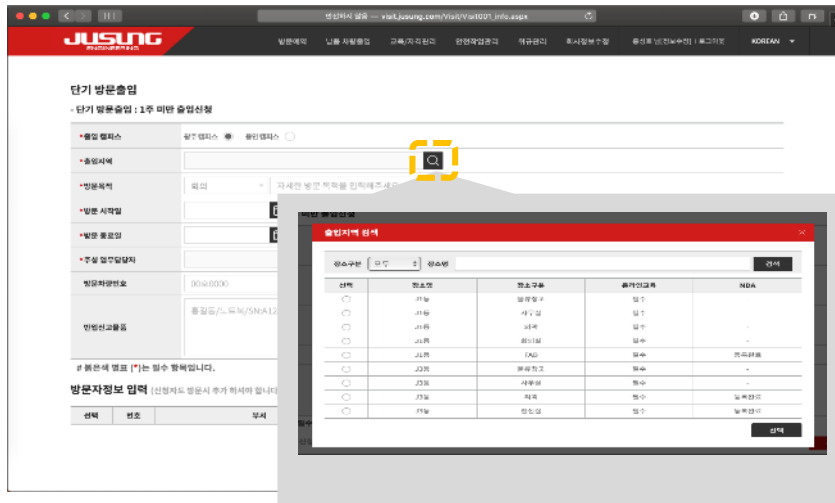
visit.jusung.com/Visit/Visit001_info.aspx

JUSUNG

방문예약 | 납품 차량출입 | 교육/자격관리 | 안전작업관리 | 외주관리 | 회사정보수정 | 홍길동 님(전보수정) | 로그아웃 | KOREAN

단기 방문출입

- 단기 방문출입 : 1주 미만 출입신청

*출입 캠퍼스 | 광주 캠퍼스 | 용인 캠퍼스

*출입지역

*방문목적 | 회의 | 자세한 방문 목적을 입력해주세요

*방문 시작일

*방문 종료일

*주성 업무담당자

방문자연락처 | 00@0000

반입신고물품 | 홍길동/노트북/SN:A12

# 붉은색 별표 [*]는 필수 항목입니다.

방문자정보 입력 (신청자도 방문시 추가 하셔야 합니다)

선택 | 번호 | 부서

출입지역 검색

장소구분 | 전체 | 장소명 | 검색

| 선택 | 장소명 | 장소구분 | 출입신고필요 | NDA |
|---|---|---|---|---|
| ○ | J1동 | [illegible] | 필수 | |
| ○ | J1동 | 사무실 | 필수 | |
| ○ | J1동 | 회의 | 필수 | - |
| ○ | J1동 | 회의실 | 필수 | - |
| ○ | J2동 | FAB | 필수 | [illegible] |
| ○ | J3동 | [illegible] | 필수 | - |
| ○ | J3동 | 사무실 | 필수 | - |
| ○ | J3동 | 회의 | 필수 | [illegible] |
| ○ | J3동 | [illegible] | 필수 | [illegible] |

선택